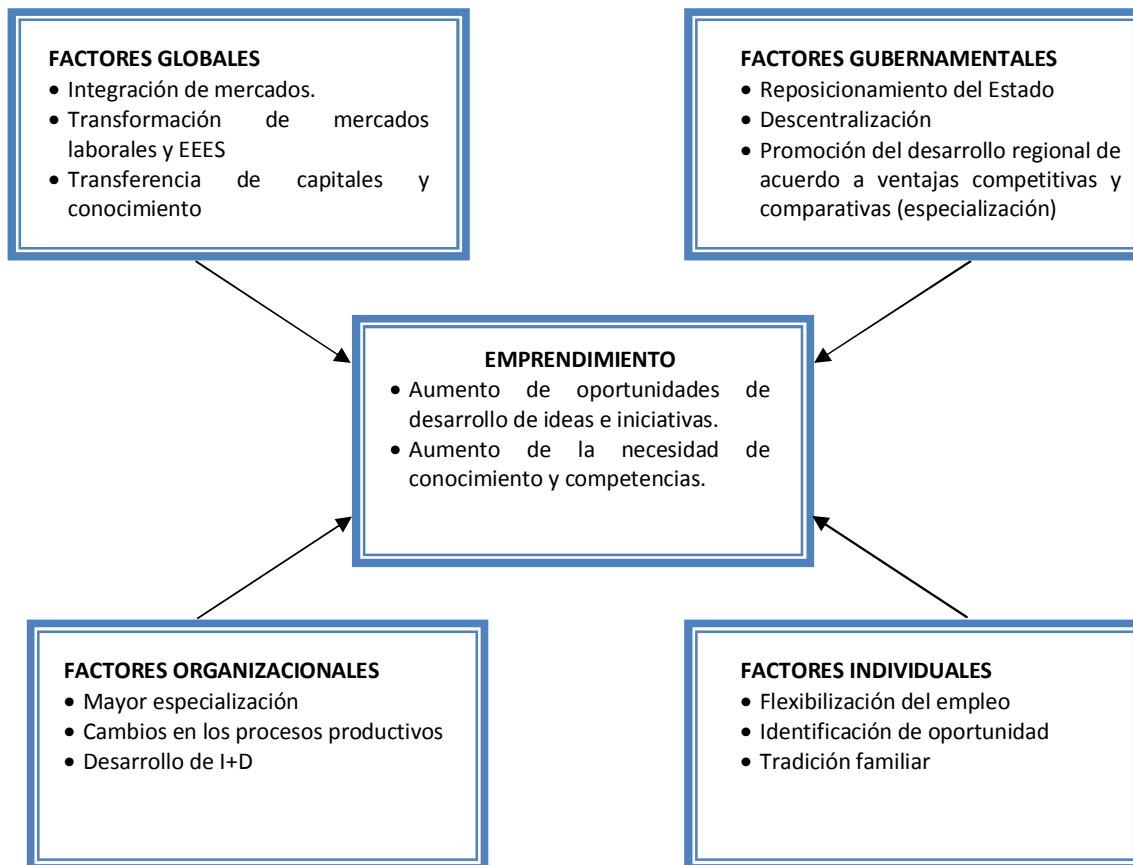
FACTORES GLOBALES
• Integración de mercados.
• Transformación de mercados laborales y EEES
• Transferencia de capitales y conocimiento

FACTORES GUBERNAMENTALES
• Reposicionamiento del Estado
• Descentralización
• Promoción del desarrollo regional de acuerdo a ventajas competitivas y comparativas (especialización)

EMPRENDIMIENTO
• Aumento de oportunidades de desarrollo de ideas e iniciativas.
• Aumento de la necesidad de conocimiento y competencias.

FACTORES ORGANIZACIONALES
• Mayor especialización
• Cambios en los procesos productivos
• Desarrollo de I+D

FACTORES INDIVIDUALES
• Flexibilización del empleo
• Identificación de oportunidad
• Tradición familiar